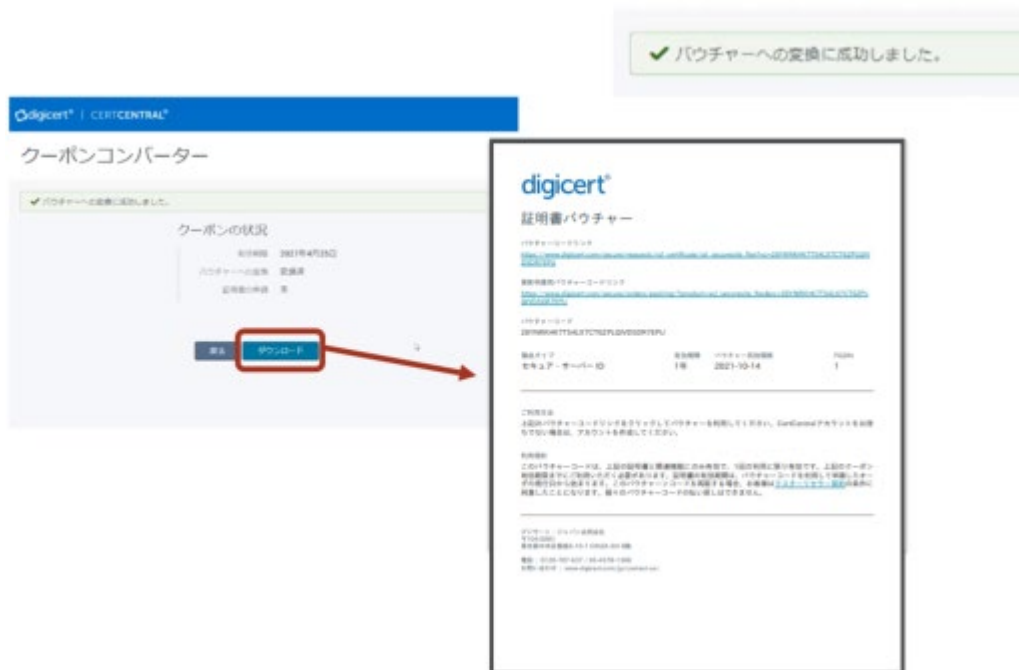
✔ バウチャーへの変換に成功しました。

digicert® | CERTCENTRAL®

クーポンコンバーター

✔ バウチャーへの変換に成功しました。

クーポンの状況

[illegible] 2021年4月25日

バウチャーへの変換 変換済

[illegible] 有

戻る ダウンロード

digicert®

証明書バウチャー

バウチャーコードリンク

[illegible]

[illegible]

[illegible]

バウチャーコード

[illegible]

製品タイプ セキュア・サーバーID

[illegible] 1年

バウチャー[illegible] 2021-10-14

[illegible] 1

ご利用方法

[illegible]

利用規約

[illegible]

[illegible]